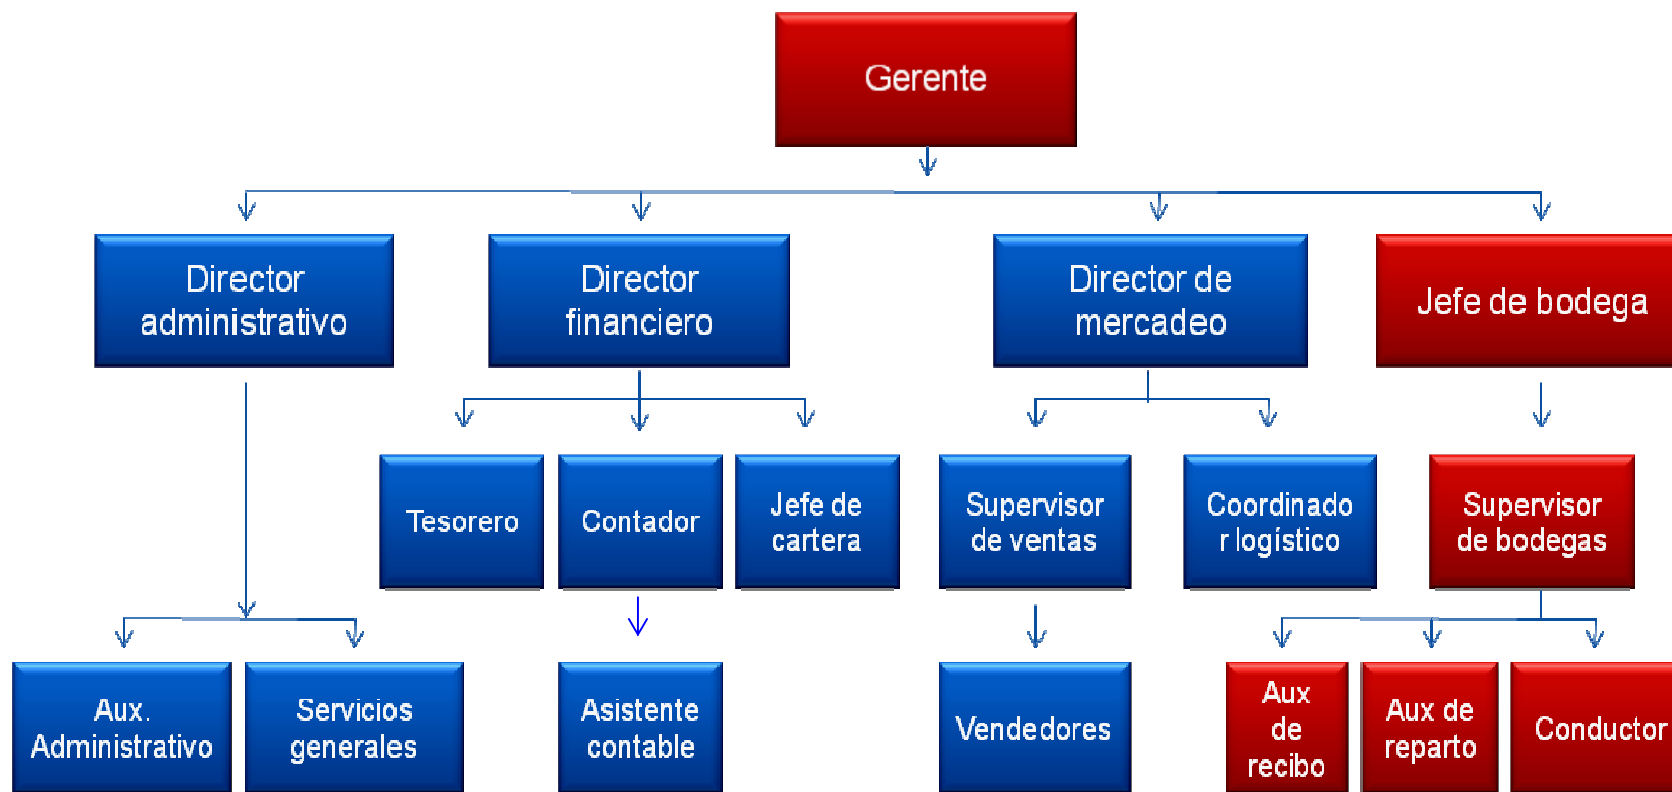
Gerente

Director administrativo

Director financiero

Director de mercadeo

Jefe de bodega

Tesorero

Contador

Jefe de cartera

Supervisor de ventas

Coordinado r logístico

Supervisor de bodegas

Aux. Administrativo

Servicios generales

Asistente contable

Vendedores

Aux de recibo

Aux de reparto

Conductor